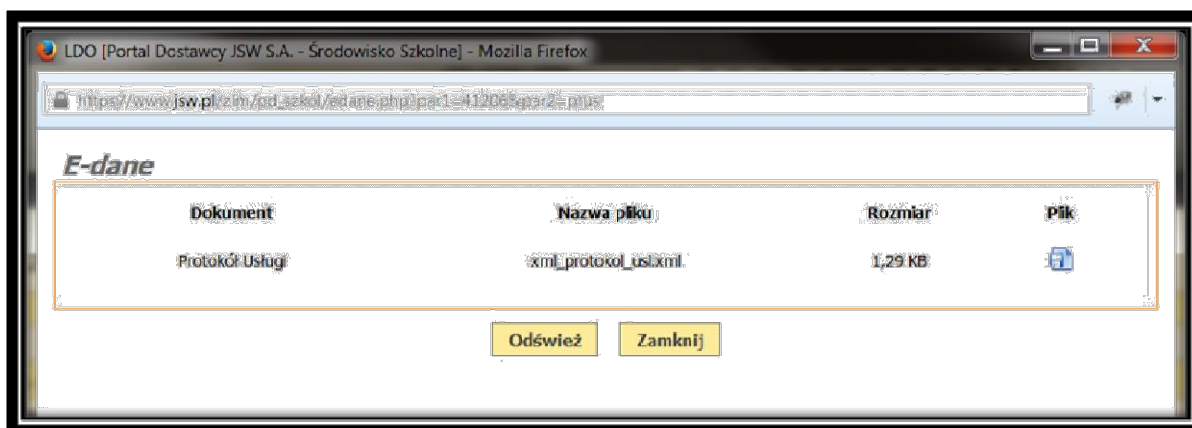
LDO [Portal Dostawcy JSW S.A. - Środowisko Szkolne] - Mozilla Firefox

https://www.jsw.pl/zim/pd_szkol/edane.php?par1=412065par2=prus

E-dane

| Dokument | Nazwa pliku | Rozmiar | Plik |
|---|---|---|---|
| Protokół Usługi | xml_protokol_usl.xml | 1,29 KB | |

Odśwież Zamknij